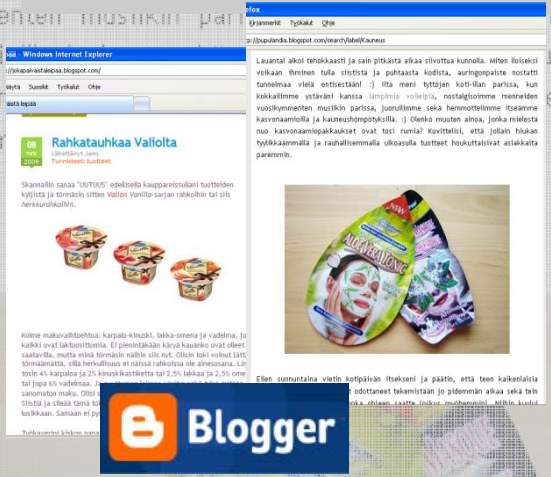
enten musiikin pari

efox

Kirjanmerkit Työkalut Ohje

http://pupulandia.blogspot.com/search/label/Kauneus

Lauantai alkoi tehokkaasti ja sain pitkästä aikaa siivottua kunnolla. Miten ilolseksi voikaan ihminen tulla siististä ja puhtaasta kodista, auringonpaiste nostatti tunnelmaa vielä entisestään! :) Ilta meni tyttöjen koti-illan parissa, kun kokkailimme ystäväni kanssa lämpimiä voileipiä, nostalgisoimme menneiden vuosikymmenten musiikin parissa, juorulimme sekä hemmottelimme itseämme kasvonaamioilla ja kauneushömpötyksillä. :) Olenko muuten ainoa, jonka mielestä nuo kasvonaamiopakkaukset ovat tosi rumia? Kuvittelisi, että jollain hiukan tyylikkäämmällä ja rauhallisemmalla ulkoasulla tuotteet houkuttaisivat asiakkaita paremmin.

Eilen sunnuntaina vietin kotipäivän itsekseni ja päätin, että teen kaikenlaisia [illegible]

- Windows Internet Explorer

http://jokapaivaistaleipaa.blogspot.com/

Näytä Suosikit Työkalut Ohje

istä leipää

08 MAY 2009

Rahkatauhkaa Valiolta

Lähettänyt Jaana
Tunnisteet: tuotteet

Skannailin sanaa "UUTUUS" edellisellä kauppareissullani tuotteiden kyljistä ja törmäsin sitten Valion Vanilja-sarjan rahkoihin tai siis herkkurahkoihin.

Kolme makuvaihtoehtoa: karpalo-kinuski, lakka-omena ja vadelma. Ja kaikki ovat laktoosittomia. Ei pienintäkään käryä kauanko ovat olleet saatavilla, mutta minä törmäsin näihin siis nyt. Olisin toki voinut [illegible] törmäämättä, sillä herkullisuus ei näissä rahkoissa ole ainesosana. Lehti tosin 4% karpaloa ja 2% kinuskikastiketta tai 2,5% lakkaa ja 2,5% ome tai jopa 6% vadelmaa. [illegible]

Blogger